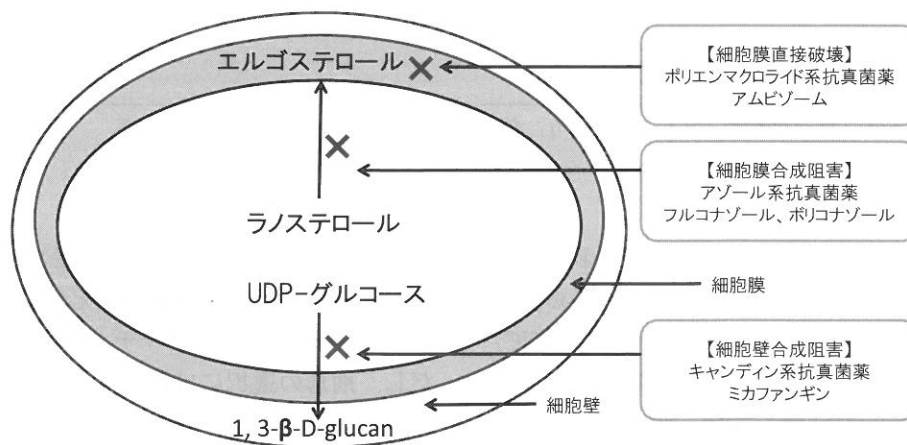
エルゴステロール

ラノステロール

UDP−グルコース

1, 3-β-D-glucan

【細胞膜直接破壊】
ポリエンマクロライド系抗真菌薬
アムビゾーム

【細胞膜合成阻害】
アゾール系抗真菌薬
フルコナゾール、ボリコナゾール

細胞膜

【細胞壁合成阻害】
キャンディン系抗真菌薬
ミカファンギン

細胞壁